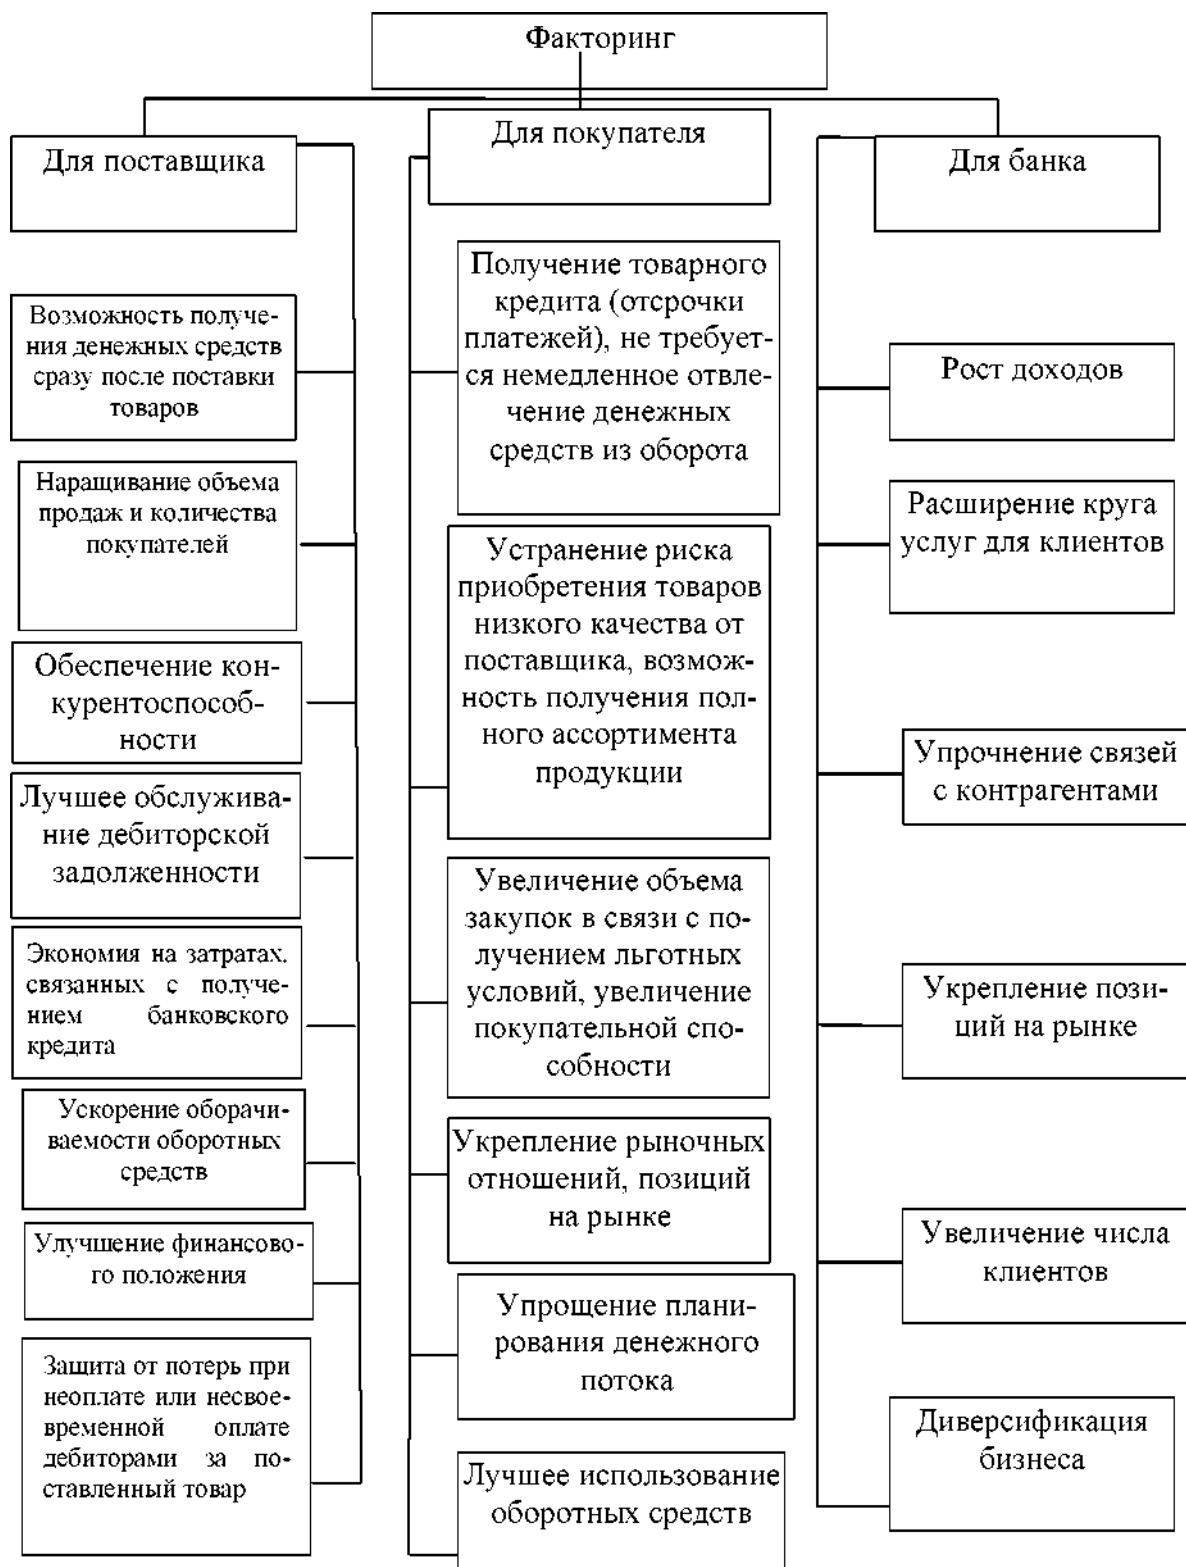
Факторинг

Для поставщика

Возможность получения денежных средств сразу после поставки товаров

Наращивание объема продаж и количества покупателей

Обеспечение конкурентоспособности

Лучшее обслуживание дебиторской задолженности

Экономия на затратах. связанных с получением банковского кредита

Ускорение оборачиваемости оборотных средств

Улучшение финансового положения

Защита от потерь при неоплате или несвоевременной оплате дебиторами за поставленный товар

Для покупателя

Получение товарного кредита (отсрочки платежей), не требуется немедленное отвлечение денежных средств из оборота

Устранение риска приобретения товаров низкого качества от поставщика, возможность получения полного ассортимента продукции

Увеличение объема закупок в связи с получением льготных условий, увеличение покупательной способности

Укрепление рыночных отношений, позиций на рынке

Упрощение планирования денежного потока

Лучшее использование оборотных средств

Для банка

Рост доходов

Расширение круга услуг для клиентов

Упрочнение связей с контрагентами

Укрепление позиций на рынке

Увеличение числа клиентов

Диверсификация бизнеса